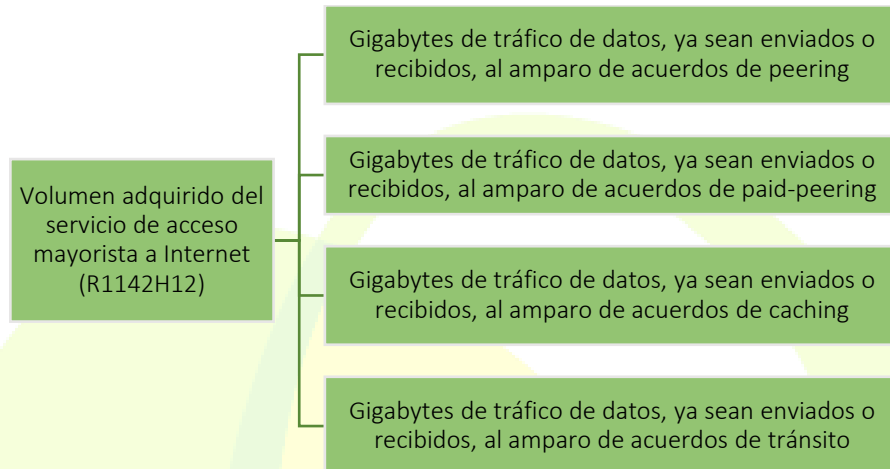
Volumen adquirido del servicio de acceso mayorista a Internet (R1142H12)

Gigabytes de tráfico de datos, ya sean enviados o recibidos, al amparo de acuerdos de peering

Gigabytes de tráfico de datos, ya sean enviados o recibidos, al amparo de acuerdos de paid-peering

Gigabytes de tráfico de datos, ya sean enviados o recibidos, al amparo de acuerdos de caching

Gigabytes de tráfico de datos, ya sean enviados o recibidos, al amparo de acuerdos de tránsito